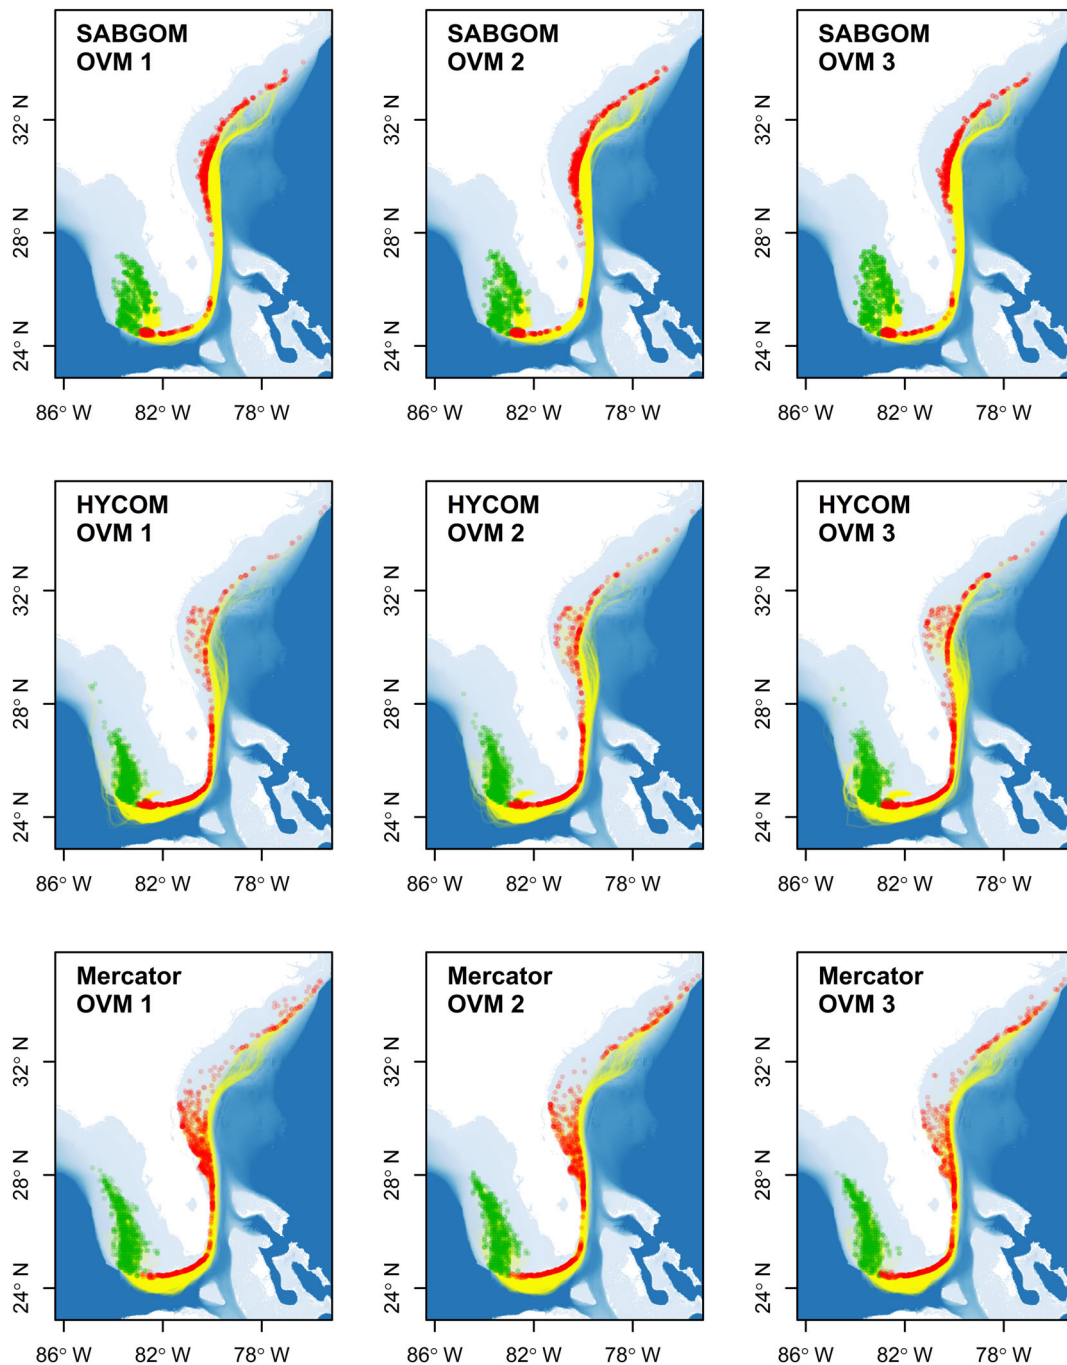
SABGOM
OVM 1

32° N
28° N
24° N
86° W 82° W 78° W

SABGOM
OVM 2

32° N
28° N
24° N
86° W 82° W 78° W

SABGOM
OVM 3

32° N
28° N
24° N
86° W 82° W 78° W

HYCOM
OVM 1

32° N
28° N
24° N
86° W 82° W 78° W

HYCOM
OVM 2

32° N
28° N
24° N
86° W 82° W 78° W

HYCOM
OVM 3

32° N
28° N
24° N
86° W 82° W 78° W

Mercator
OVM 1

32° N
28° N
24° N
86° W 82° W 78° W

Mercator
OVM 2

32° N
28° N
24° N
86° W 82° W 78° W

Mercator
OVM 3

32° N
28° N
24° N
86° W 82° W 78° W